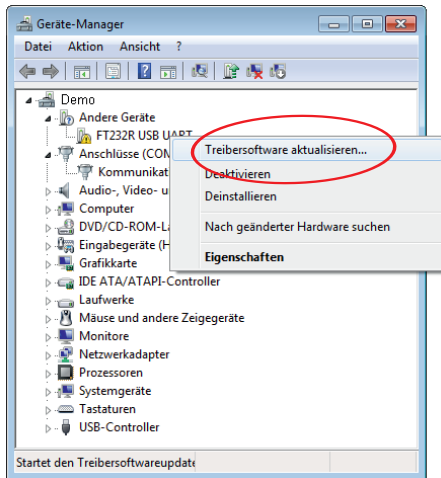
Geräte-Manager

Datei Aktion Ansicht ?

Demo
Andere Geräte
FT232R USB UART
Anschlüsse (COM
Kommunikat
Audio-, Video- u
Computer
DVD/CD-ROM-L
Eingabegeräte (H
Grafikkarte
IDE ATA/ATAPI-Controller
Laufwerke
Mäuse und andere Zeigegeräte
Monitore
Netzwerkadapter
Prozessoren
Systemgeräte
Tastaturen
USB-Controller

Treibersoftware aktualisieren...
Deaktivieren
Deinstallieren
Nach geänderter Hardware suchen
Eigenschaften

Startet den Treibersoftwareupdate